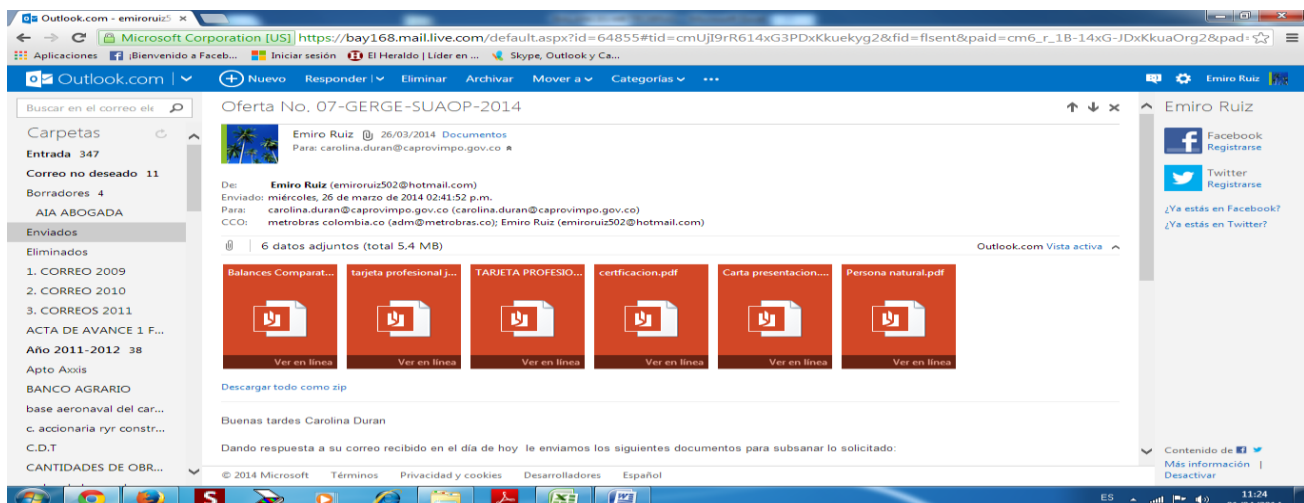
Outlook.com - emiroruiz5 ×

Microsoft Corporation [US] https://bay168.mail.live.com/default.aspx?id=64855#tid=cmUjI9rR614xG3PDxKkuekyg2&fid=flsent&paid=cm6_r_1B-14xG-JDxKkuaOrg2&pad·

Aplicaciones ¡Bienvenido a Faceb... Iniciar sesión El Heraldo | Líder en ... Skype, Outlook y Ca...

Outlook.com | Nuevo Responder | Eliminar Archivar Mover a Categorías ••• Emiro Ruiz

Buscar en el correo ele

Carpetas
Entrada 347
Correo no deseado 11
Borradores 4
AIA ABOGADA
Enviados
Eliminados
1. CORREO 2009
2. CORREO 2010
3. CORREOS 2011
ACTA DE AVANCE 1 F...
Año 2011-2012 38
Apto Axxis
BANCO AGRARIO
base aeronaval del car...
c. accionaria ryr constr...
C.D.T
CANTIDADES DE OBR...

Oferta No. 07-GERGE-SUAOP-2014

Emiro Ruiz 26/03/2014 Documentos
Para: carolina.duran@caprovimpo.gov.co

De: Emiro Ruiz (emiroruiz502@hotmail.com)
Enviado: miércoles, 26 de marzo de 2014 02:41:52 p.m.
Para: carolina.duran@caprovimpo.gov.co (carolina.duran@caprovimpo.gov.co)
CCO: metrobras colombia.co (adm@metrobras.co); Emiro Ruiz (emiroruiz502@hotmail.com)

6 datos adjuntos (total 5.4 MB) Outlook.com Vista activa

Balances Comparat... Ver en línea
tarjeta profesional j... Ver en línea
TARJETA PROFESIO... Ver en línea
certficacion.pdf Ver en línea
Carta presentacion.... Ver en línea
Persona natural.pdf Ver en línea

Descargar todo como zip

Buenas tardes Carolina Duran

Dando respuesta a su correo recibido en el día de hoy le enviamos los siguientes documentos para subsanar lo solicitado:

© 2014 Microsoft Términos Privacidad y cookies Desarrolladores Español

Emiro Ruiz
Facebook
Registrarse
Twitter
Registrarse
¿Ya estás en Facebook?
¿Ya estás en Twitter?

Contenido de
Más información |
Desactivar

ES 11:24